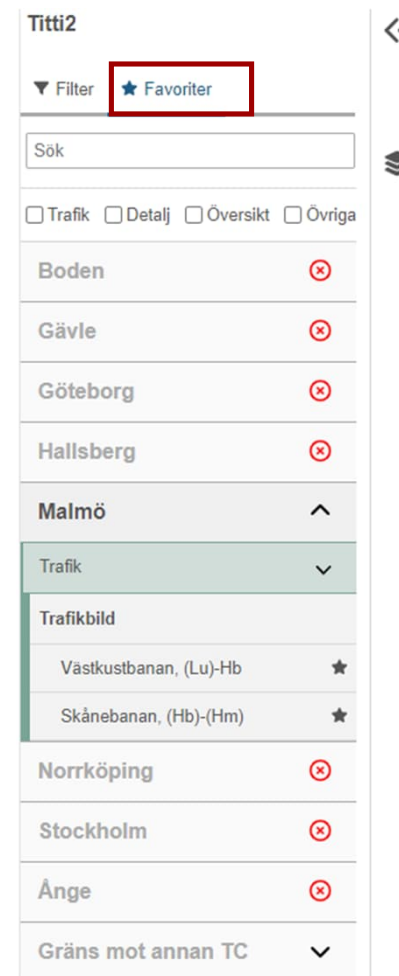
Titti2

Filter

Favoriter

Sök

Trafik Detalj Översikt Övriga

Boden

Gävle

Göteborg

Hallsberg

Malmö

Trafik

Trafikbild

Västkustbanan, (Lu)-Hb

Skånebanan, (Hb)-(Hm)

Norrköping

Stockholm

Ånge

Gräns mot annan TC